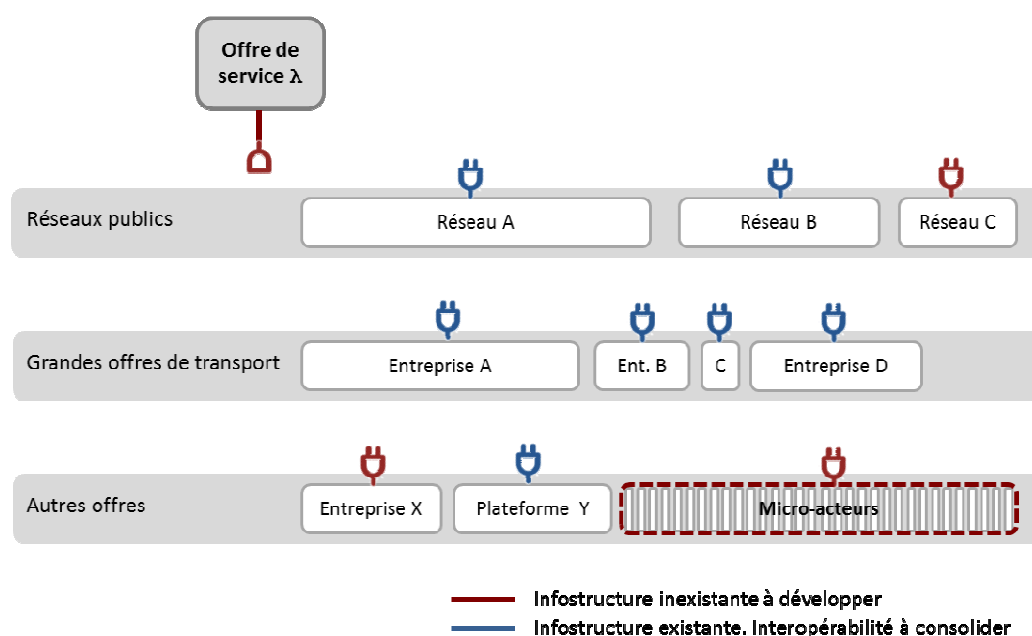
Offre de service λ

Réseaux publics

Réseau A

Réseau B

Réseau C

Grandes offres de transport

Entreprise A

Ent. B

C

Entreprise D

Autres offres

Entreprise X

Plateforme Y

Micro-acteurs

Infostructure inexistante à développer

Infostructure existante. Interopérabilité à consolider